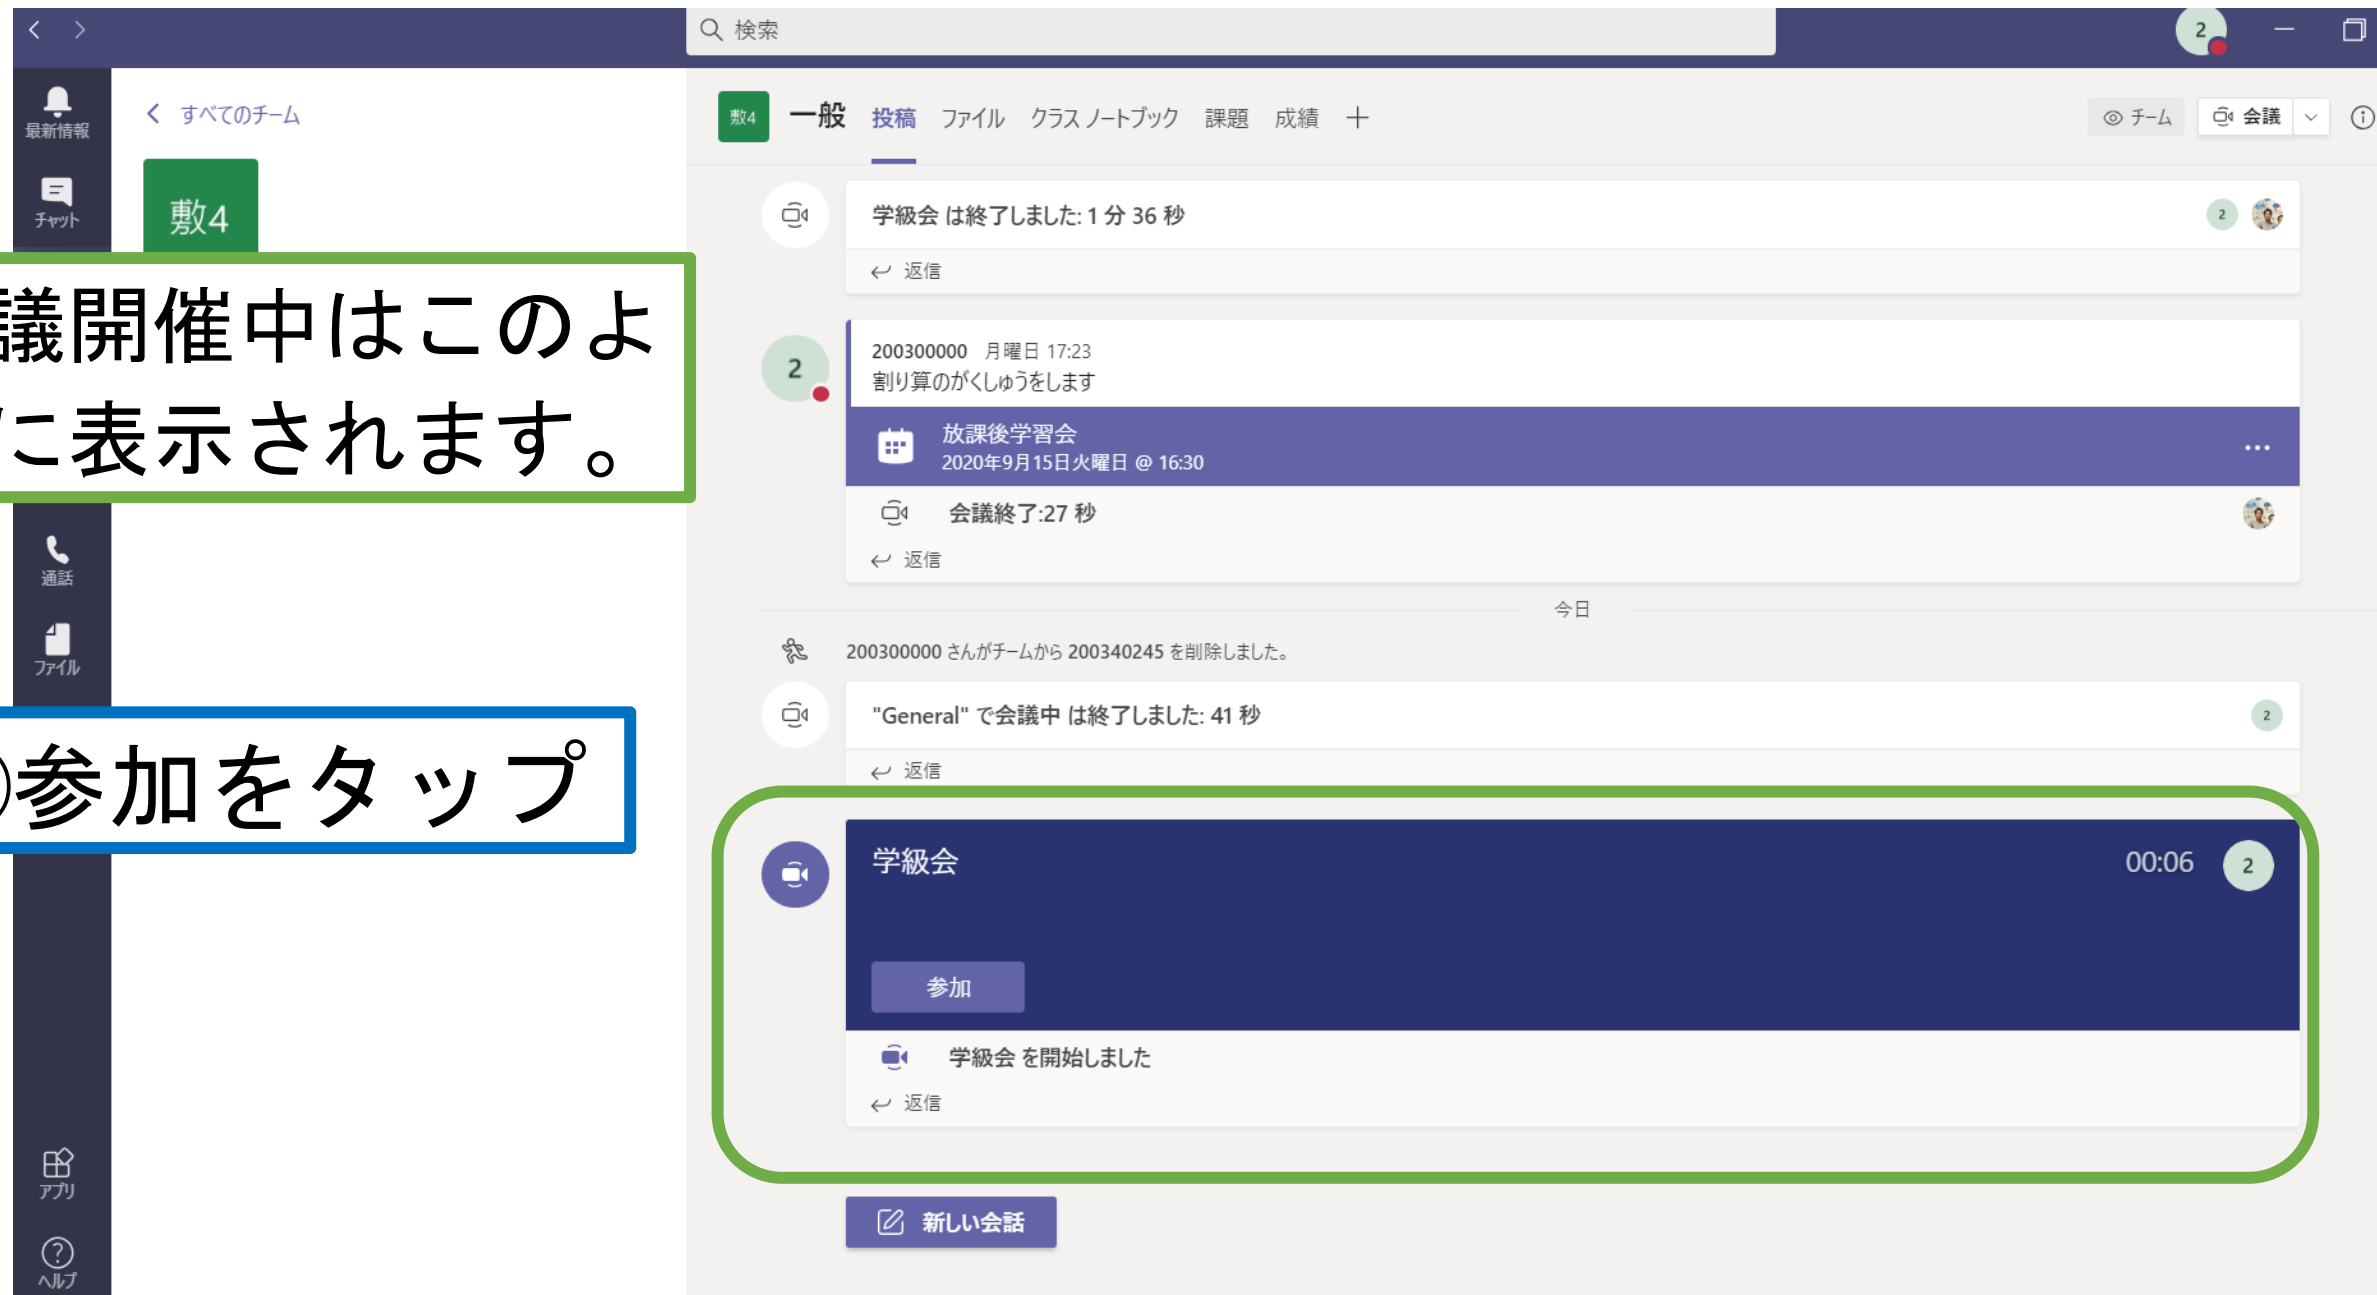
検索

2

最新情報

チャット

すべてのチーム

數4

議開催中はこのよ
に表示されます。

通話

ファイル

参加をタップ

アプリ

ヘルプ

數4 一般 投稿 ファイル クラス ノートブック 課題 成績 +

チーム 会議

学級会 は終了しました: 1 分 36 秒

2

返信

2

200300000 月曜日 17:23
割り算のがくしゅうをします

放課後学習会
2020年9月15日火曜日 @ 16:30

...

会議終了:27 秒

返信

今日

200300000 さんがチームから 200340245 を削除しました。

"General" で会議中 は終了しました: 41 秒

2

返信

学級会

00:06

2

参加

学級会 を開始しました

返信

新しい会話